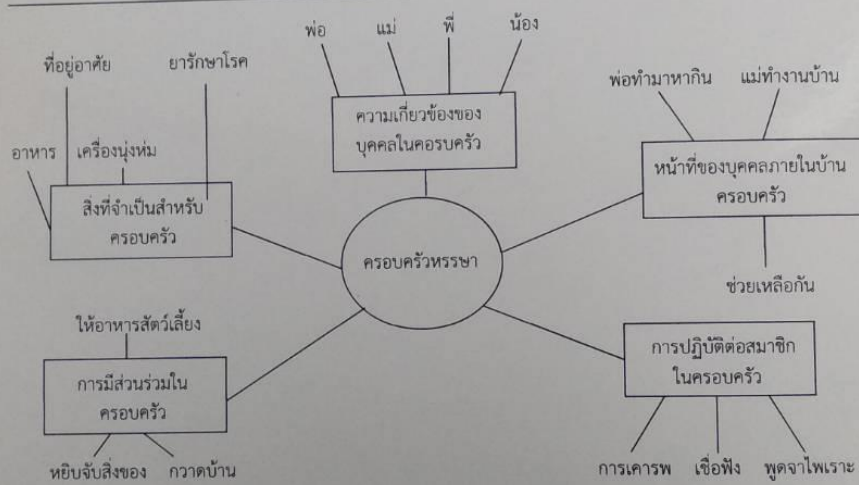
พ่อ
แม่
พี่
น้อง
ความเกี่ยวข้องของบุคคลในครอบครัว

ที่อยู่อาศัย
ยารักษาโรค
อาหาร
เครื่องนุ่งห่ม
สิ่งที่จำเป็นสำหรับครอบครัว

พ่อทำมาหากิน
แม่ทำงานบ้าน
หน้าที่ของบุคคลภายในบ้านครอบครัว
ช่วยเหลือกัน

ครอบครัวหรรษา

ให้อาหารสัตว์เลี้ยง
การมีส่วนร่วมในครอบครัว
หยิบจับสิ่งของ
กวาดบ้าน

การปฏิบัติต่อสมาชิกในครอบครัว
การเคารพ
เชื่อฟัง
พูดจาไพเราะ